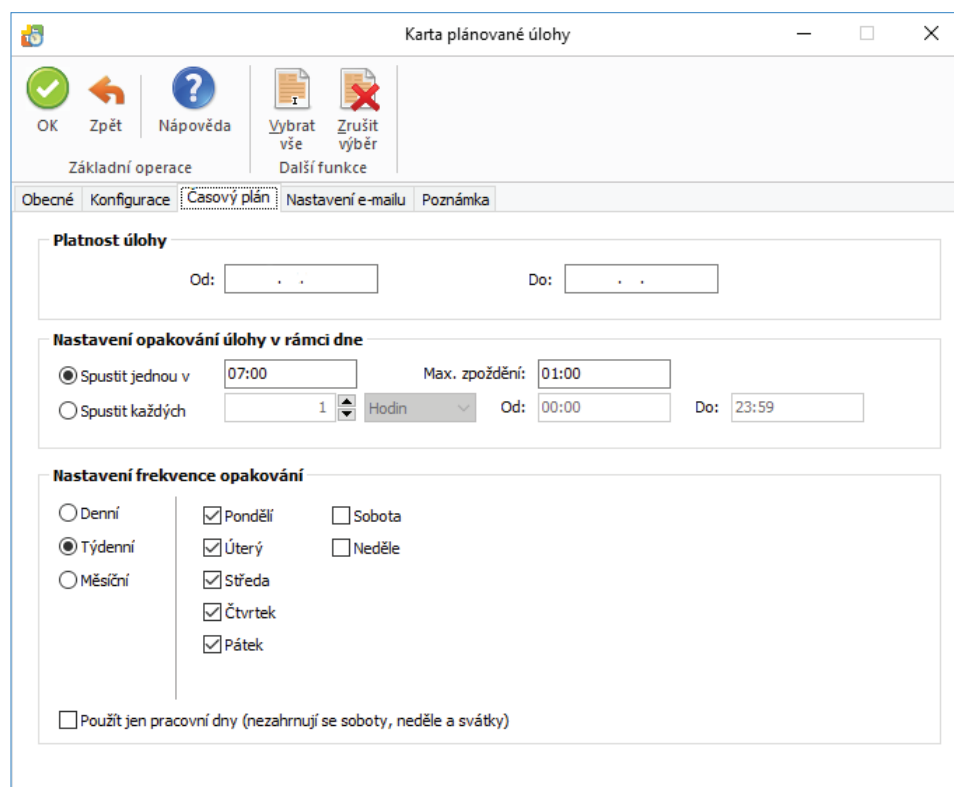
Karta plánované úlohy

OK Zpět Nápověda Vybrat vše Zrušit výběr
Základní operace Další funkce

Obecné Konfigurace Časový plán Nastavení e-mailu Poznámka

Platnost úlohy
Od: . . Do: . .

Nastavení opakování úlohy v rámci dne
Spustit jednou v 07:00 Max. zpoždění: 01:00
Spustit každých 1 Hodin Od: 00:00 Do: 23:59

Nastavení frekvence opakování
Denní
Týdenní
Měsíční
Pondělí
Úterý
Středa
Čtvrtek
Pátek
Sobota
Neděle

Použít jen pracovní dny (nezahrnují se soboty, neděle a svátky)